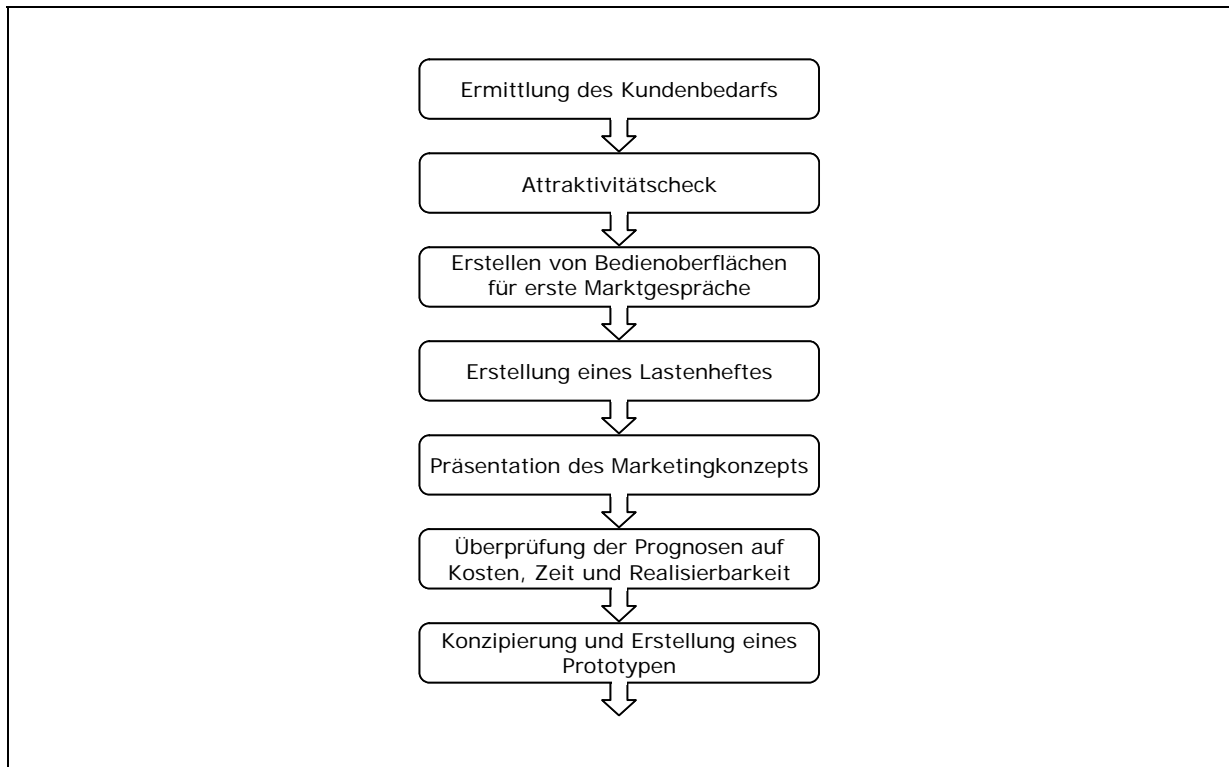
Ermittlung des Kundenbedarfs

Attraktivitätscheck

Erstellen von Bedienoberflächen für erste Marktgespräche

Erstellung eines Lastenheftes

Präsentation des Marketingkonzepts

Überprüfung der Prognosen auf Kosten, Zeit und Realisierbarkeit

Konzipierung und Erstellung eines Prototypen